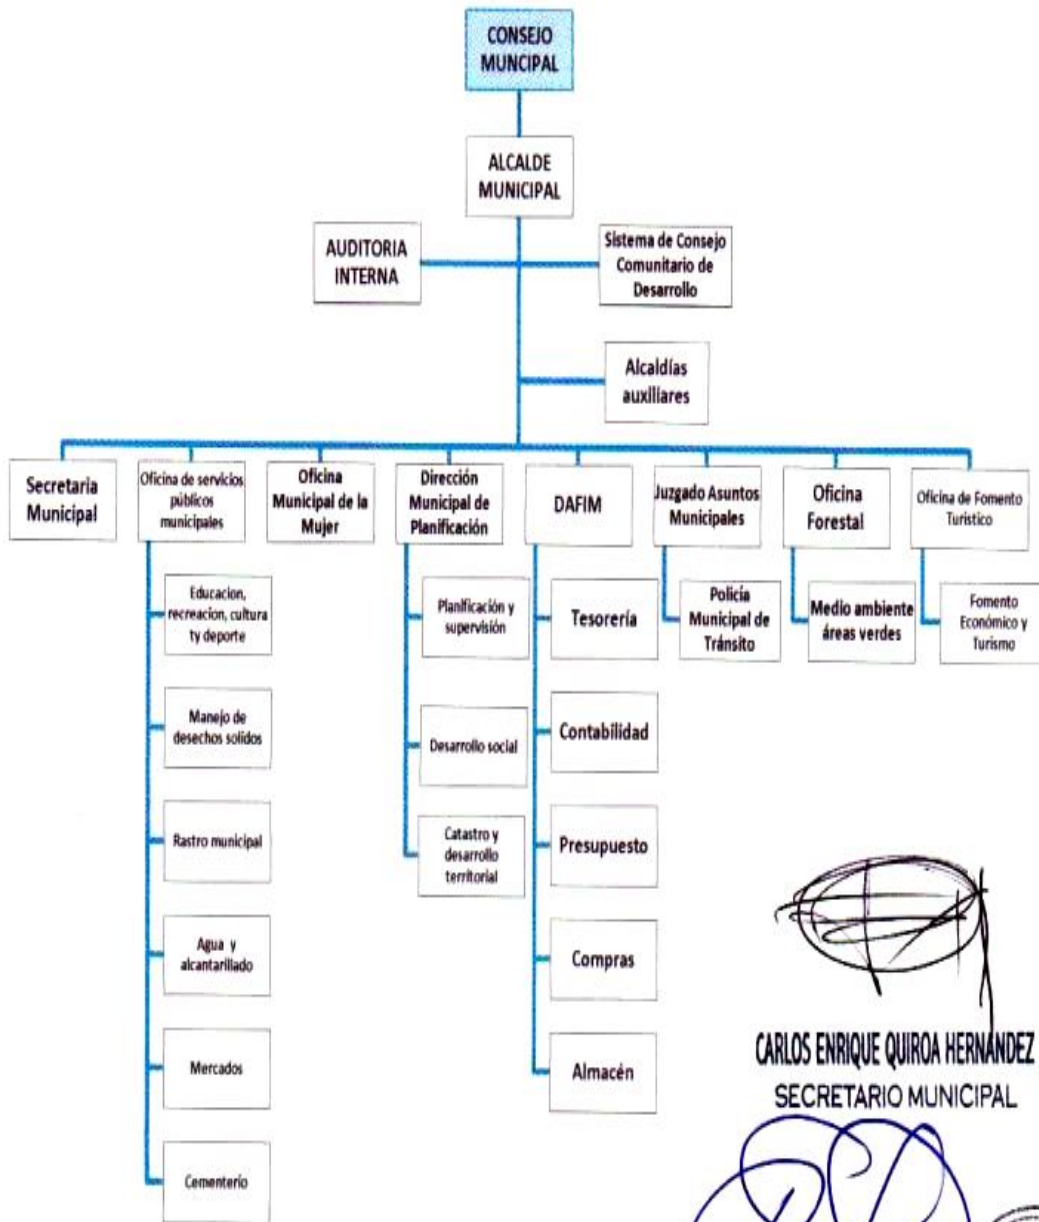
CONSEJO MUNCIPAL

ALCALDE MUNICIPAL

AUDITORIA INTERNA

Sistema de Consejo Comunitario de Desarrollo

Alcaldías auxiliares

Secretaria Municipal

Oficina de servicios públicos municipales

Educacion, recreacion, cultura ty deporte

Manejo de desechos solidos

Rastro municipal

Agua y alcantarillado

Mercados

Cementerio

Oficina Municipal de la Mujer

Dirección Municipal de Planificación

Planificación y supervisión

Desarrollo social

Catastro y desarrollo territorial

DAFIM

Tesorería

Contabilidad

Presupuesto

Compras

Almacén

Juzgado Asuntos Municipales

Policía Municipal de Tránsito

Oficina Forestal

Medio ambiente áreas verdes

Oficina de Fomento Turistico

Fomento Económico y Turismo

CARLOS ENRIQUE QUIROA HERNÁNDEZ
SECRETARIO MUNICIPAL